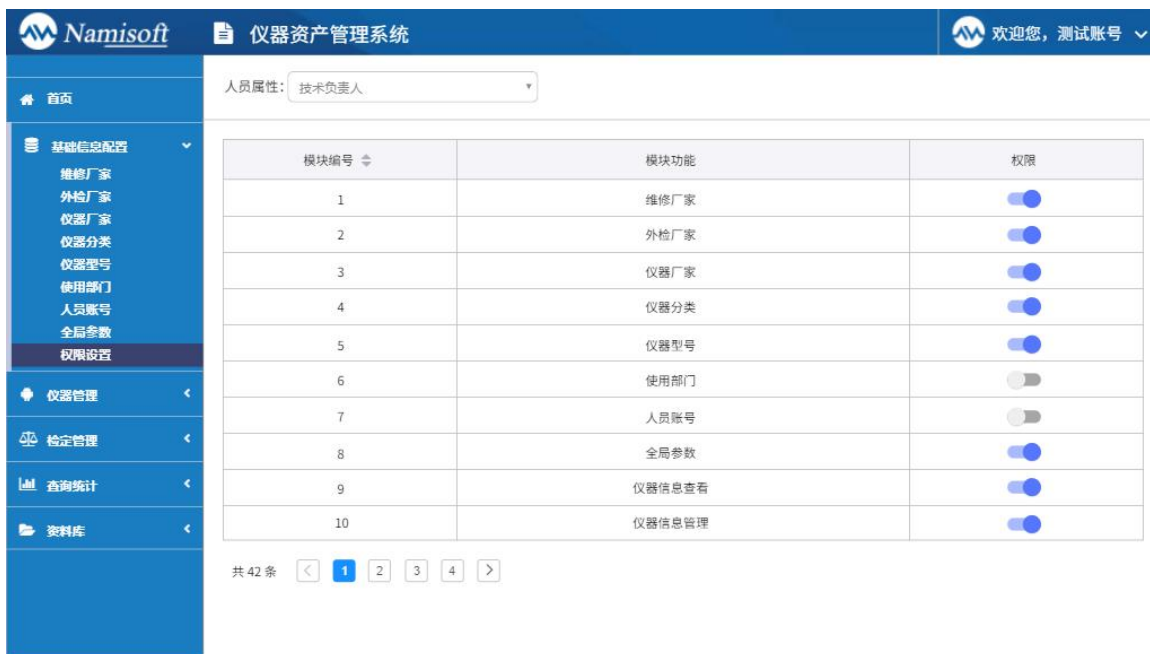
Namisoft
仪器资产管理系统
欢迎您，测试账号

首页
基础信息配置
维修厂家
外检厂家
仪器厂家
仪器分类
仪器型号
使用部门
人员账号
全局参数
权限设置
仪器管理
检定管理
查询统计
资料库

人员属性: 技术负责人

| 模块编号 | 模块功能 | 权限 |
|---|---|---|
| 1 | 维修厂家 | |
| 2 | 外检厂家 | |
| 3 | 仪器厂家 | |
| 4 | 仪器分类 | |
| 5 | 仪器型号 | |
| 6 | 使用部门 | |
| 7 | 人员账号 | |
| 8 | 全局参数 | |
| 9 | 仪器信息查看 | |
| 10 | 仪器信息管理 | |

共 42 条 < 1 2 3 4 >